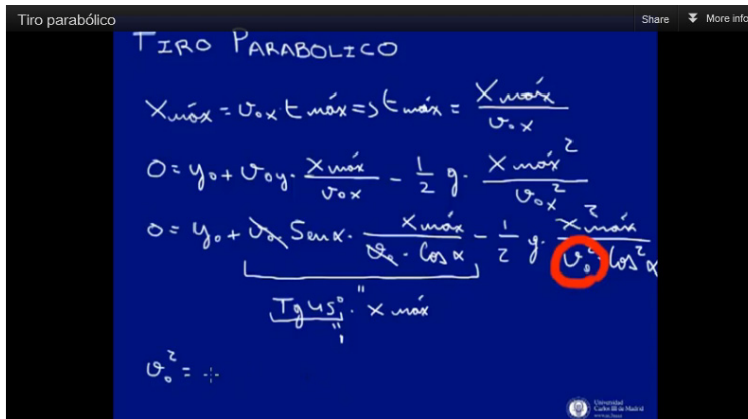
Tiro parabólico

Share

More info

TIRO PARABOLICO

$X_{máx} = v_{ox} t_{máx} \Rightarrow t_{máx} = \frac{X_{máx}}{v_{ox}}$

$0 = y_0 + v_{oy} \cdot \frac{X_{máx}}{v_{ox}} - \frac{1}{2} g \cdot \frac{X_{máx}^2}{v_{ox}^2}$

$0 = y_0 + v_0 \operatorname{Sen}\alpha \cdot \frac{X_{máx}}{v_0 \cdot \cos\alpha} - \frac{1}{2} g \cdot \frac{X_{máx}^2}{v_0^2 \cos^2\alpha}$

$Tg 45° \cdot X_{máx}$

$v_0^2 =$

Universidad Carlos III de Madrid